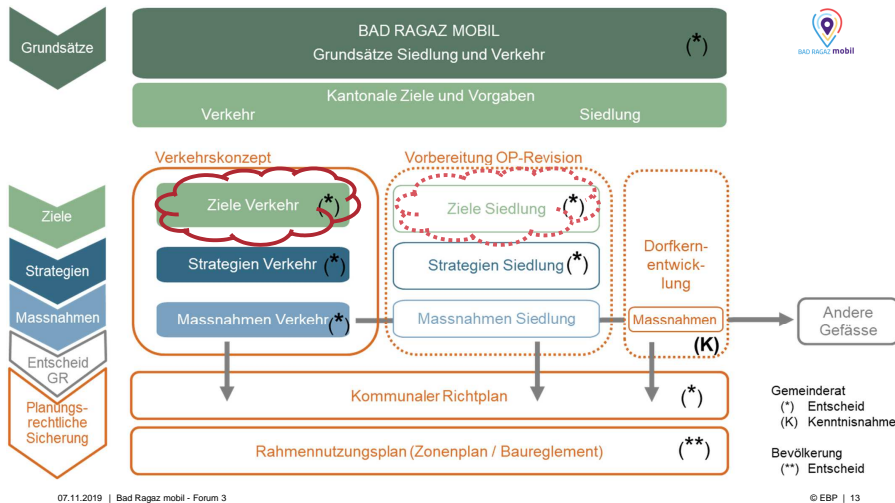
Grundsätze

BAD RAGAZ MOBIL
Grundsätze Siedlung und Verkehr
(*)

BAD RAGAZ mobil

Kantonale Ziele und Vorgaben
Verkehr
Siedlung

Ziele
Strategien
Massnahmen
Entscheid GR
Planungsrechtliche Sicherung

Verkehrskonzept
Ziele Verkehr (*)
Strategien Verkehr (*)
Massnahmen Verkehr (*)

Vorbereitung OP-Revision
Ziele Siedlung (*)
Strategien Siedlung (*)
Massnahmen Siedlung

Dorfkernentwicklung
Massnahmen
(K)

Andere Gefässe

Kommunaler Richtplan (*)

Rahmennutzungsplan (Zonenplan / Baureglement) (**)

Gemeinderat
(*) Entscheid
(K) Kenntnisnahme

Bevölkerung
(**) Entscheid

07.11.2019 | Bad Ragaz mobil - Forum 3
© EBP | 13